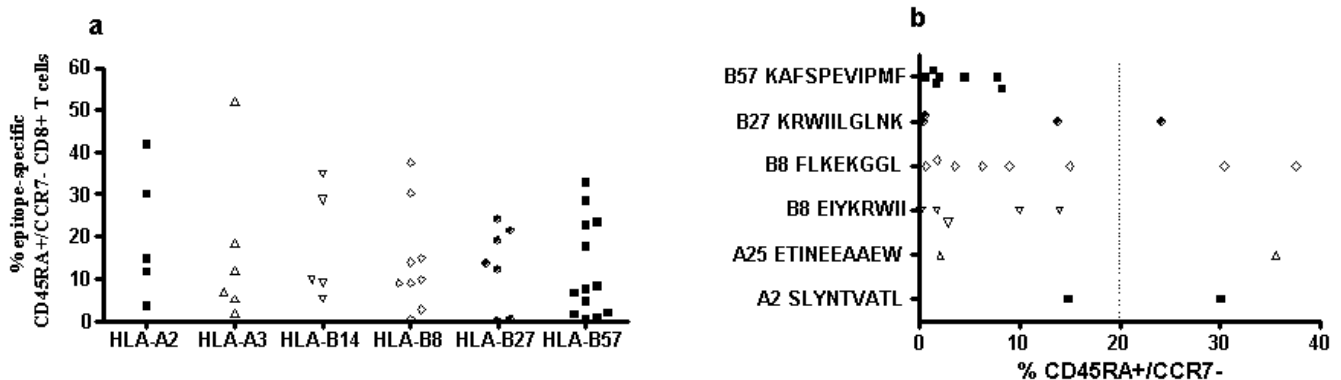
a

% epitope-specific CD45RA+/CCR7- CD8+ T cells

60
50
40
30
20
10
0

HLA-A2 HLA-A3 HLA-B14 HLA-B8 HLA-B27 HLA-B57

b

B57 KAFSPEVIPMF
B27 KRWIILGLNK
B8 FLKEKGGL
B8 EIYKRWII
A25 ETINEEAAEW
A2 SLYNTVATL

0 10 20 30 40

% CD45RA+/CCR7-